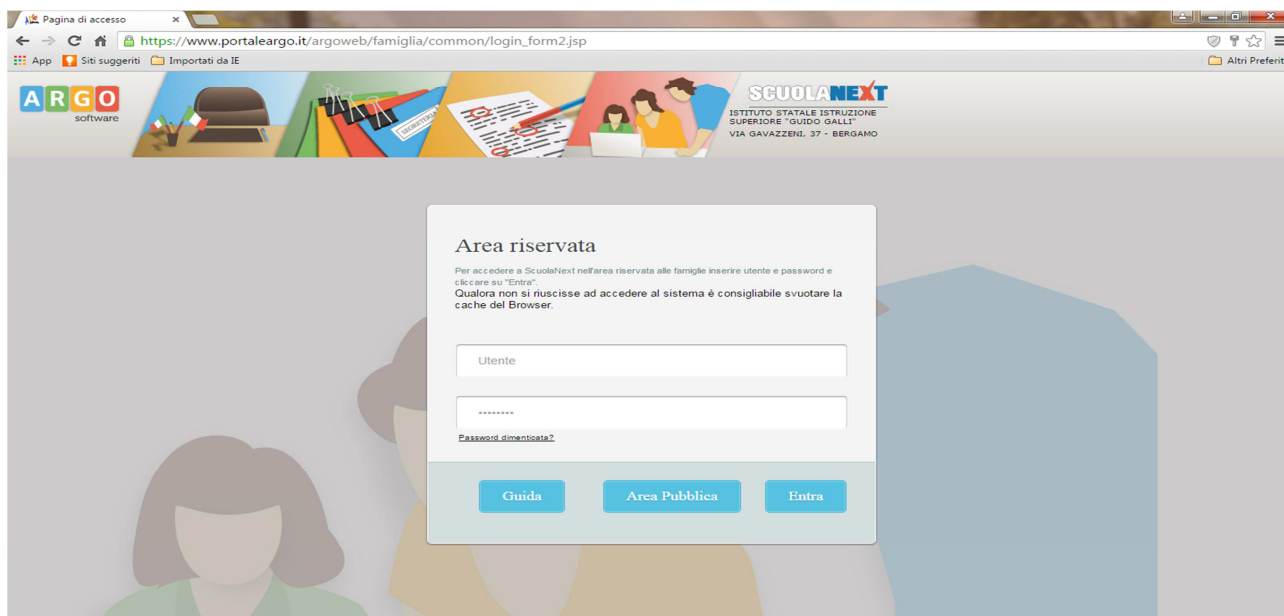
Pagina di accesso

https://www.portaleargo.it/argoweb/famiglia/common/login_form2.jsp

App Siti suggeriti Importati da IE Altri Preferit

ARGO software

SEGRETERIA

SCUOLANEXT
ISTITUTO STATALE ISTRUZIONE SUPERIORE "GUIDO GALLI"
VIA GAVAZZENI, 37 - BERGAMO

Area riservata

Per accedere a ScuolaNext nell'area riservata alle famiglie inserire utente e password e cliccare su "Entra".
Qualora non si riuscisse ad accedere al sistema è consigliabile svuotare la cache del Browser.

Utente

••••••••

Password dimenticata?

Guida Area Pubblica Entra